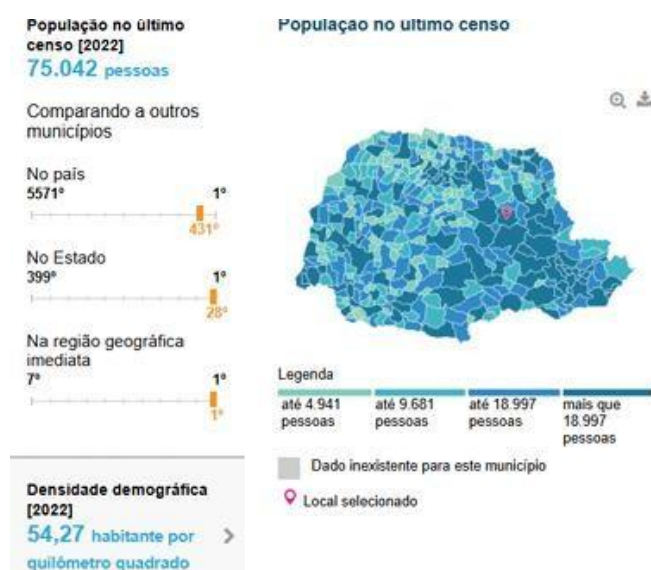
População no último censo [2022]
75.042 pessoas

Comparando a outros municípios

No país
5571º 1º
431º

No Estado
399º 1º
28º

Na região geográfica imediata
7º 1º
1º

Densidade demográfica [2022]
54,27 habitante por quilômetro quadrado

População no último censo

Legenda
até 4.941 pessoas
até 9.681 pessoas
até 18.997 pessoas
mais que 18.997 pessoas

Dado inexistente para este município

Local selecionado